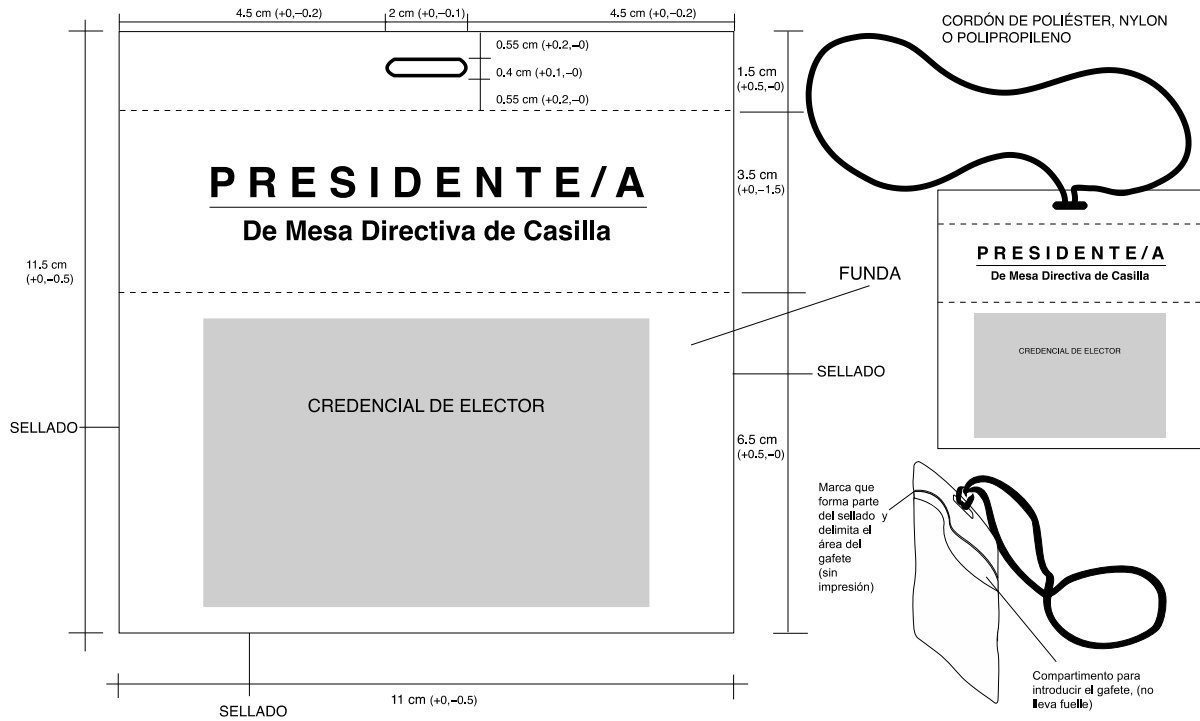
4.5 cm (+0,–0.2) 2 cm (+0,–0.1) 4.5 cm (+0,–0.2)

0.55 cm (+0.2,–0)
0.4 cm (+0.1,–0)
0.55 cm (+0.2,–0)

1.5 cm (+0.5,–0)

CORDÓN DE POLIÉSTER, NYLON O POLIPROPILENO

PRESIDENTE/A
De Mesa Directiva de Casilla

3.5 cm (+0,–1.5)

11.5 cm (+0,–0.5)

FUNDA

PRESIDENTE/A
De Mesa Directiva de Casilla

CREDENCIAL DE ELECTOR

SELLADO

CREDENCIAL DE ELECTOR

SELLADO

6.5 cm (+0.5,–0)

Marca que forma parte del sellado y delimita el área del gafete (sin impresión)

Compartimento para introducir el gafete, (no lleva fuelle)

11 cm (+0,–0.5)

SELLADO